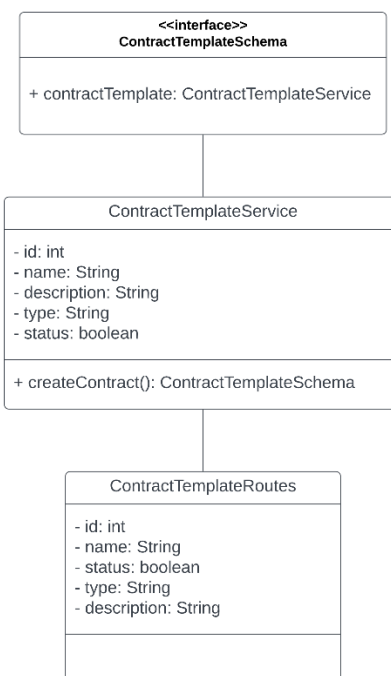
<<interface>>
ContractTemplateSchema

+ contractTemplate: ContractTemplateService

ContractTemplateService

- id: int
- name: String
- description: String
- type: String
- status: boolean

+ createContract(): ContractTemplateSchema

ContractTemplateRoutes

- id: int
- name: String
- status: boolean
- type: String
- description: String